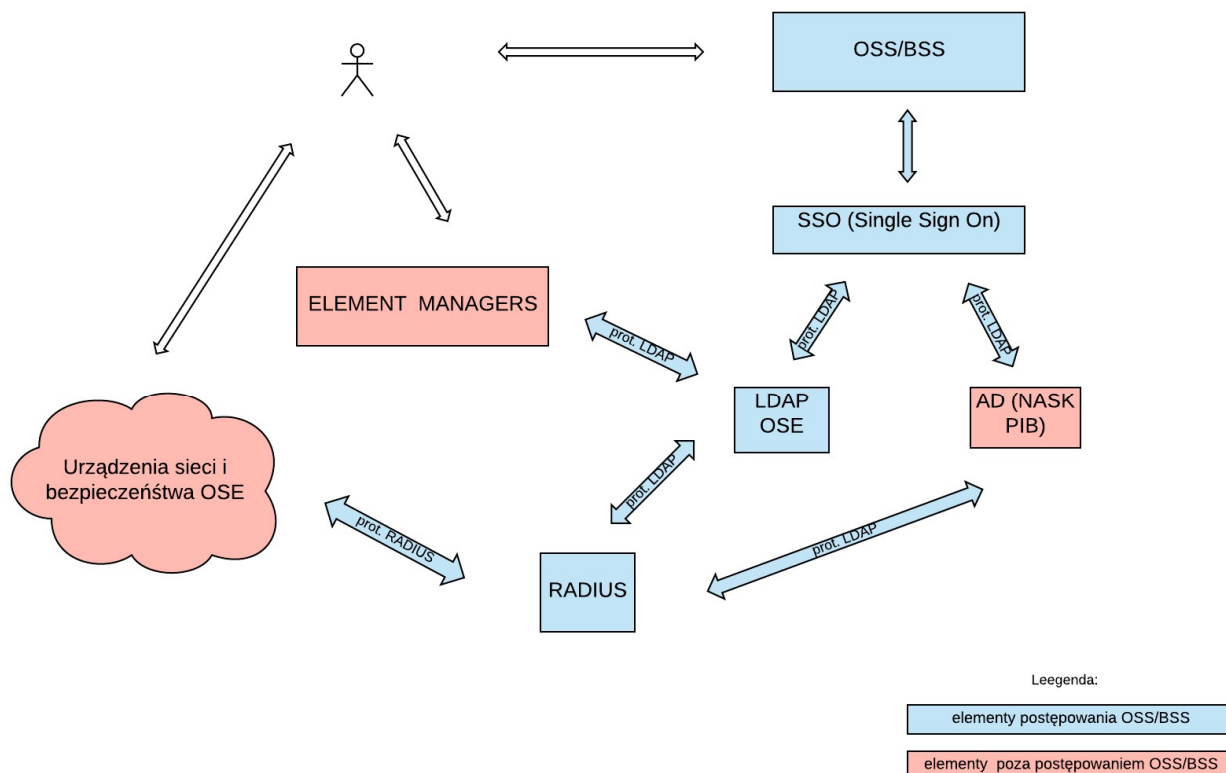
OSS/BSS

SSO (Single Sign On)

ELEMENT MANAGERS

prot. LDAP

prot. LDAP

prot. LDAP

LDAP OSE

AD (NASK PIB)

Urządzenia sieci i bezpieczeństwa OSE

prot. LDAP

prot. RADIUS

RADIUS

prot. LDAP

Leegenda:

elementy postępowania OSS/BSS

elementy poza postępowaniem OSS/BSS